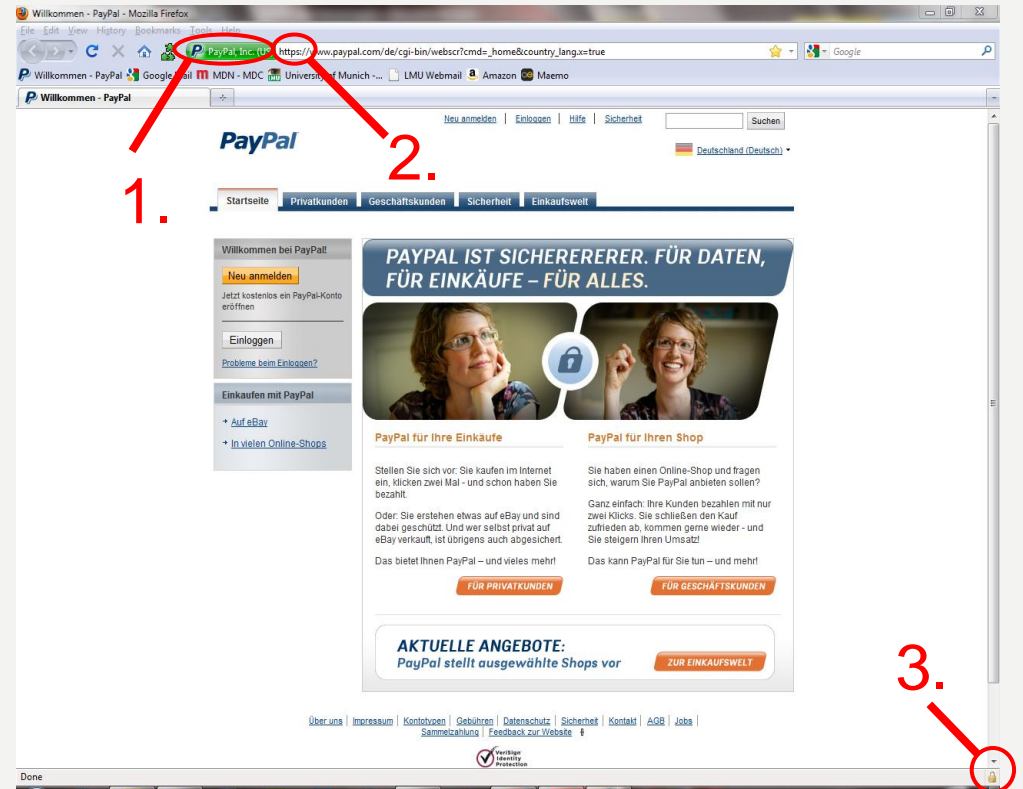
Willkommen - PayPal - Mozilla Firefox

File Edit View History Bookmarks Tools Help

PayPal, Inc. (US) https://www.paypal.com/de/cgi-bin/webscr?cmd=_home&country_lang.x=true

Google

Willkommen - PayPal Google Mail MDN - MDC University of Munich -... LMU Webmail Amazon Maemo

Willkommen - PayPal

1.

2.

3.

Neu anmelden | Einloggen | Hilfe | Sicherheit

Suchen

PayPal

Deutschland (Deutsch)

Startseite Privatkunden Geschäftskunden Sicherheit Einkaufswelt

Willkommen bei PayPal!

Neu anmelden

Jetzt kostenlos ein PayPal-Konto eröffnen

Einloggen

Probleme beim Einloggen?

Einkaufen mit PayPal

Auf eBay

In vielen Online-Shops

PAYPAL IST SICHERERERER. FÜR DATEN, FÜR EINKÄUFE – FÜR ALLES.

PayPal für Ihre Einkäufe

Stellen Sie sich vor: Sie kaufen im Internet ein, klicken zwei Mal - und schon haben Sie bezahlt.

Oder: Sie erstehen etwas auf eBay und sind dabei geschützt. Und wer selbst privat auf eBay verkauft, ist übrigens auch abgesichert.

Das bietet Ihnen PayPal – und vieles mehr!

FÜR PRIVATKUNDEN

PayPal für Ihren Shop

Sie haben einen Online-Shop und fragen sich, warum Sie PayPal anbieten sollen?

Ganz einfach: Ihre Kunden bezahlen mit nur zwei Klicks. Sie schließen den Kauf zufrieden ab, kommen gerne wieder - und Sie steigern Ihren Umsatz!

Das kann PayPal für Sie tun – und mehr!

FÜR GESCHÄFTSKUNDEN

AKTUELLE ANGEBOTE:
PayPal stellt ausgewählte Shops vor

ZUR EINKAUFSWELT

Über uns | Impressum | Kontotypen | Gebühren | Datenschutz | Sicherheit | Kontakt | AGB | Jobs | Sammelzahlung | Feedback zur Website

VeriSign Identity Protection

Done